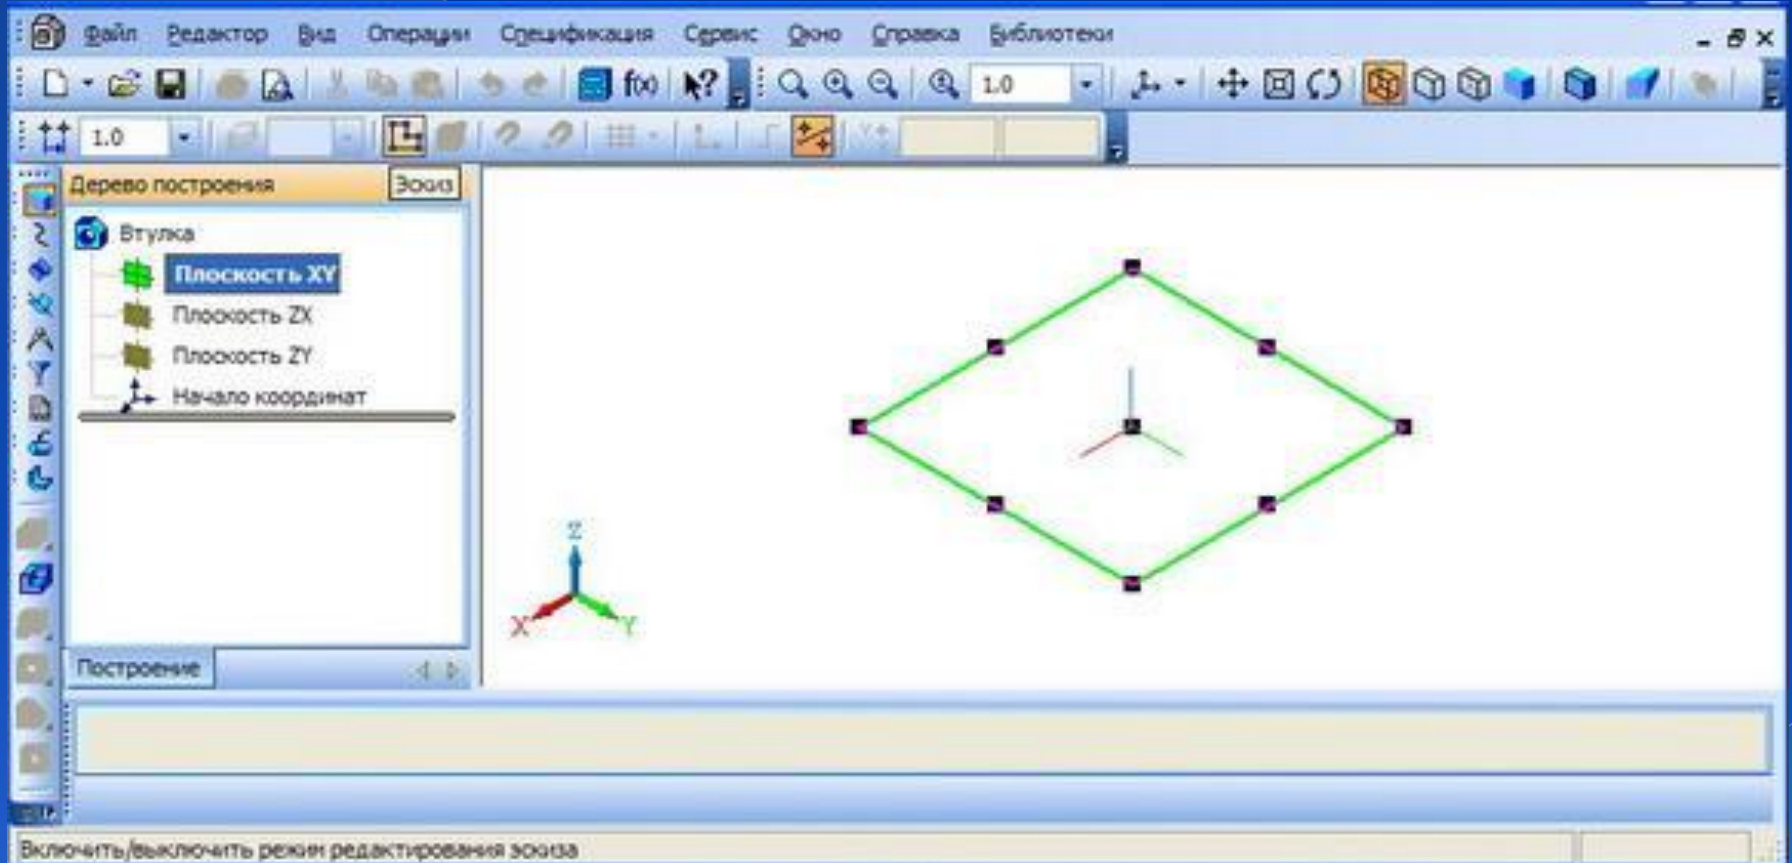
Файл Редактор Вид Операции Спецификация Сервис Окно Справка Библиотеки

1.0

1.0

Дерево построения Эскиз

Втулка

Плоскость XY

Плоскость ZX

Плоскость ZY

Начало координат

Построение

Z

X

Y

Включить/выключить режим редактирования эскиза